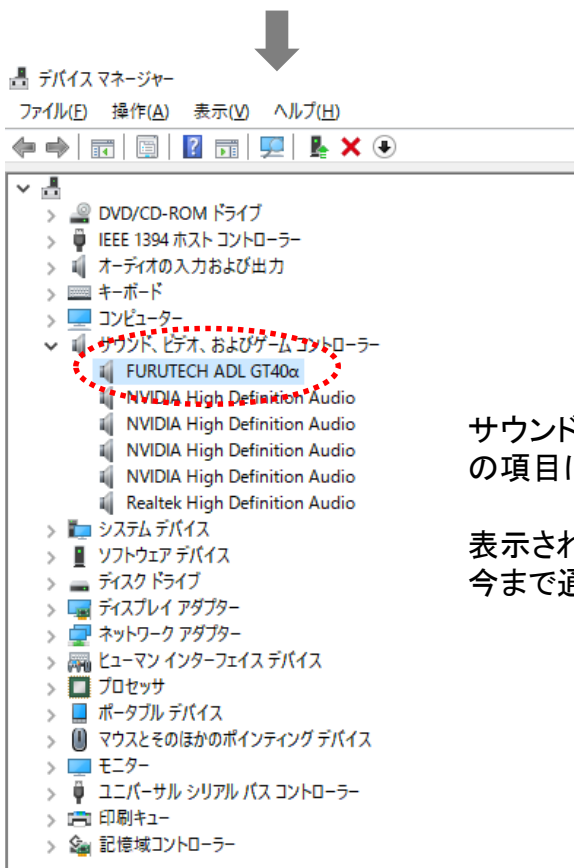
デバイス マネージャー

ファイル(F) 操作(A) 表示(V) ヘルプ(H)

DVD/CD-ROM ドライブ
IEEE 1394 ホスト コントローラー
オーディオの入力および出力
キーボード
コンピューター
サウンド、ビデオ、およびゲーム コントローラー
FURUTECH ADL GT40α
NVIDIA High Definition Audio
NVIDIA High Definition Audio
NVIDIA High Definition Audio
NVIDIA High Definition Audio
Realtek High Definition Audio
システム デバイス
ソフトウェア デバイス
ディスク ドライブ
ディスプレイ アダプター
ネットワーク アダプター
ヒューマン インターフェイス デバイス
プロセッサ
ポータブル デバイス
マウスとそのほかのポインティング デバイス
モニター
ユニバーサル シリアル バス コントローラー
印刷キュー
記憶域コントローラー

サウンド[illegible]
の項目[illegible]

表示され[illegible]
今まで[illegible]